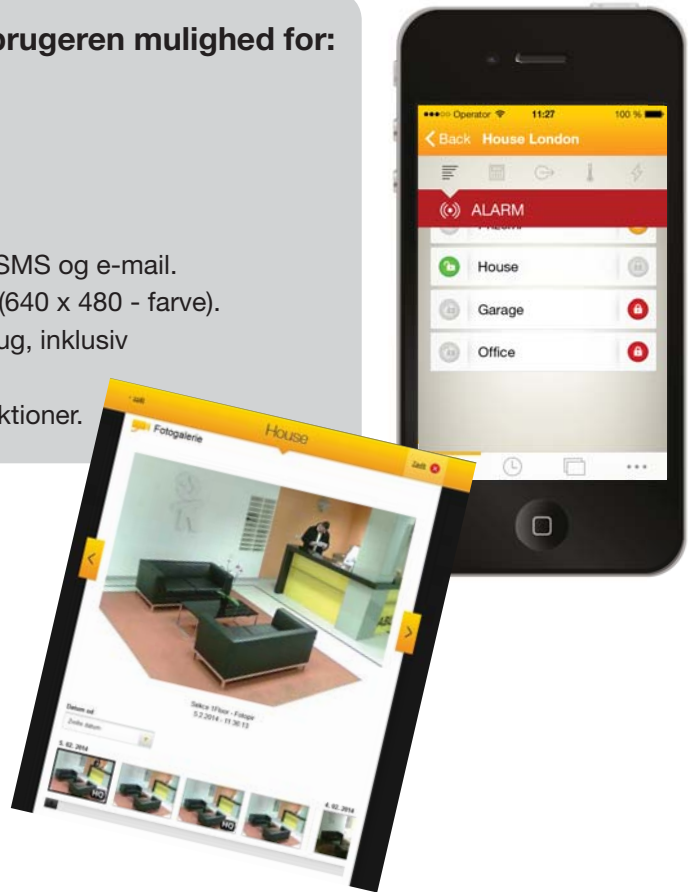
brugeren mulighed for:

SMS og e-mail.
(640 x 480 - farve).
ug, inklusiv

ktioner.

●●●○○ Operator 11:27 100 %
Back House London
ALARM
House
Garage
Office

Zpět
Fotogalerie
House
Zpět
Datum od
Zvolte datum
5. 02. 2014
Sekce 1Floor - Fotopir
5.2.2014 - 11:30:13
HQ
HQ
4. 02. 2014